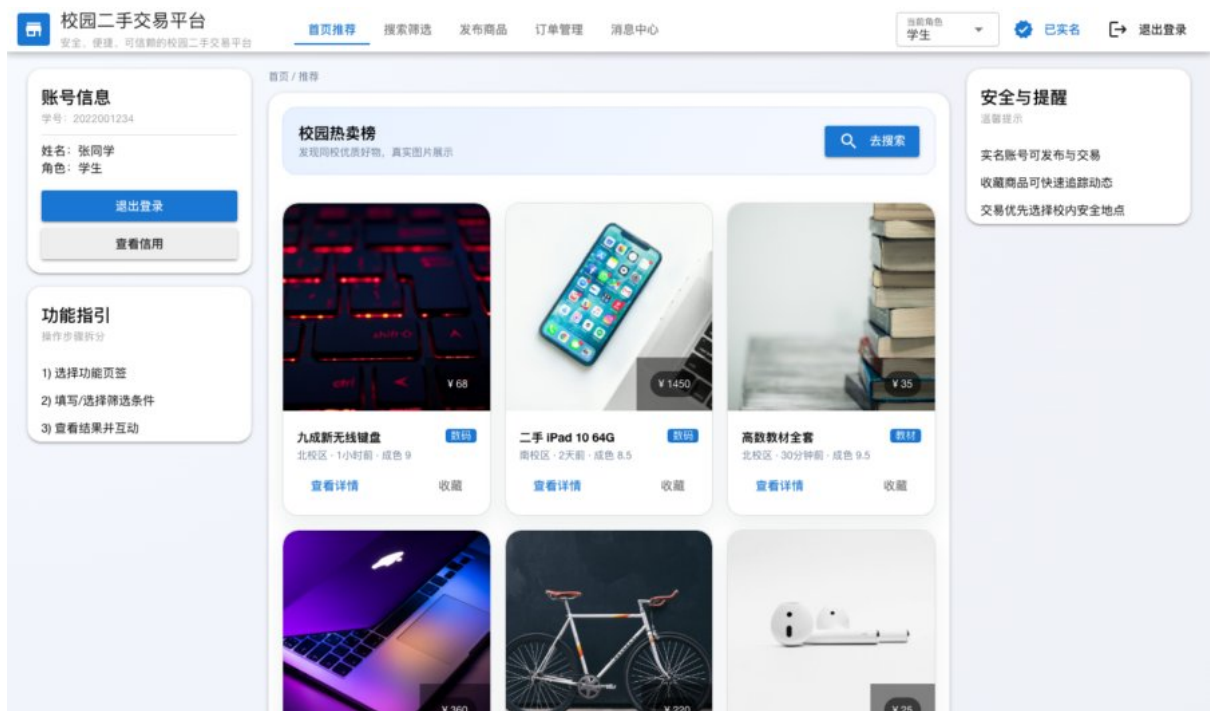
校园二手交易平台
安全、便捷、可信赖的校园二手交易平台

首页推荐 搜索筛选 发布商品 订单管理 消息中心

当前角色
学生

已实名 退出登录

账号信息
学号：2022001234
姓名：张同学
角色：学生
退出登录
查看信用

功能指引
操作步骤拆分
1) 选择功能页签
2) 填写/选择筛选条件
3) 查看结果并互动

首页 / 推荐

校园热卖榜
发现同校优质好物，真实图片展示
去搜索

¥68
九成新无线键盘 数码
北校区 · 1小时前 · 成色 9
查看详情 收藏

¥1450
二手 iPad 10 64G 数码
南校区 · 2天前 · 成色 8.5
查看详情 收藏

¥35
高数教材全套 教材
北校区 · 30分钟前 · 成色 9.5
查看详情 收藏

¥360

¥220

¥25

安全与提醒
温馨提示
实名账号可发布与交易
收藏商品可快速追踪动态
交易优先选择校内安全地点